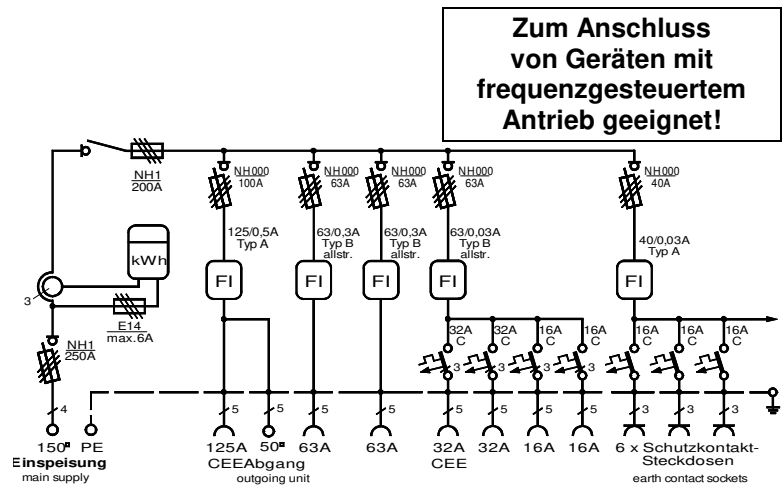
Zum Anschluss von Geräten mit frequenzgesteuertem Antrieb geeignet!

NH1
200A

kWh

3

E14
max.6A

NH1
250A

4

NH000
100A

125/0,5A
Typ A

FI

NH000
63A

63/0,3A
Typ B
allstr.

FI

NH000
63A

63/0,3A
Typ B
allstr.

FI

NH000
63A

63/0,03A
Typ B
allstr.

FI

32A
C

32A
C

16A
C

16A
C

3

3

3

3

NH000
40A

40/0,03A
Typ A

FI

16A
C

16A
C

16A
C

3

3

3

5

5

5

5

5

5

5

5

150² PE
Einspeisung
main supply

125A
CEE

50²
Abgang
outgoing unit

63A

63A

32A
CEE

32A

16A

16A

6 x Schutzkontakt-Steckdosen
earth contact sockets